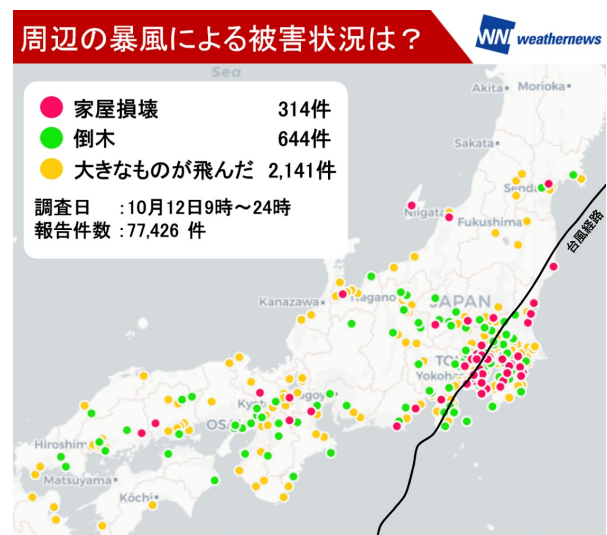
周辺の暴風による被害状況は？

WN weathernews

家屋損壊 314件
倒木 644件
大きなものが飛んだ 2,141件

調査日 ：10月12日9時～24時
報告件数：77,426 件

台風経路

Sea
Akita
Morioka
Sakata
Sendai
Niigata
Fukushima
Kanazawa
Nagano
JAPAN
Tokyo
Yokohama
Nagoya
Kyoto
Osaka
Hiroshima
Matsuyama
Kochi